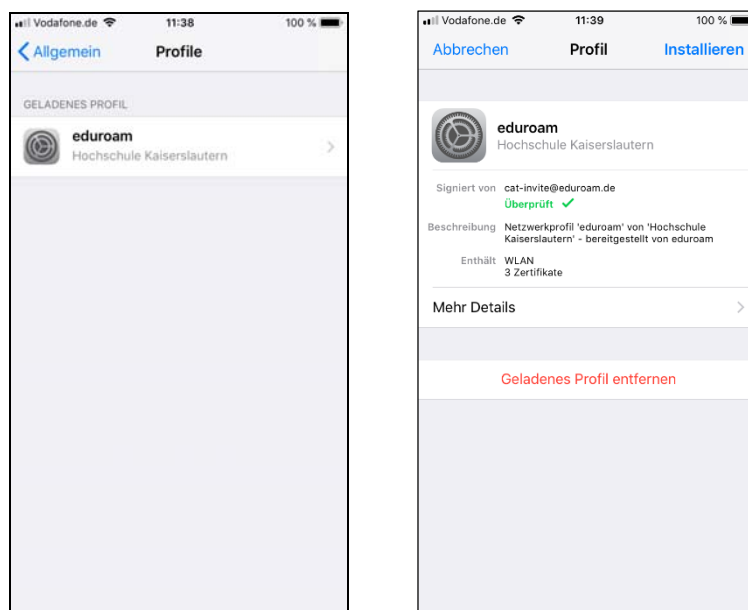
Vodafone.de 11:38 100 %

Allgemein Profile

GELADENES PROFIL

eduroam
Hochschule Kaiserslautern

Vodafone.de 11:39 100 %

Abbrechen Profil Installieren

eduroam
Hochschule Kaiserslautern

Signiert von cat-invite@eduroam.de
Überprüft ✓

Beschreibung Netzwerkprofil 'eduroam' von 'Hochschule Kaiserslautern' - bereitgestellt von eduroam

Enthält WLAN
3 Zertifikate

Mehr Details

Geladenes Profil entfernen